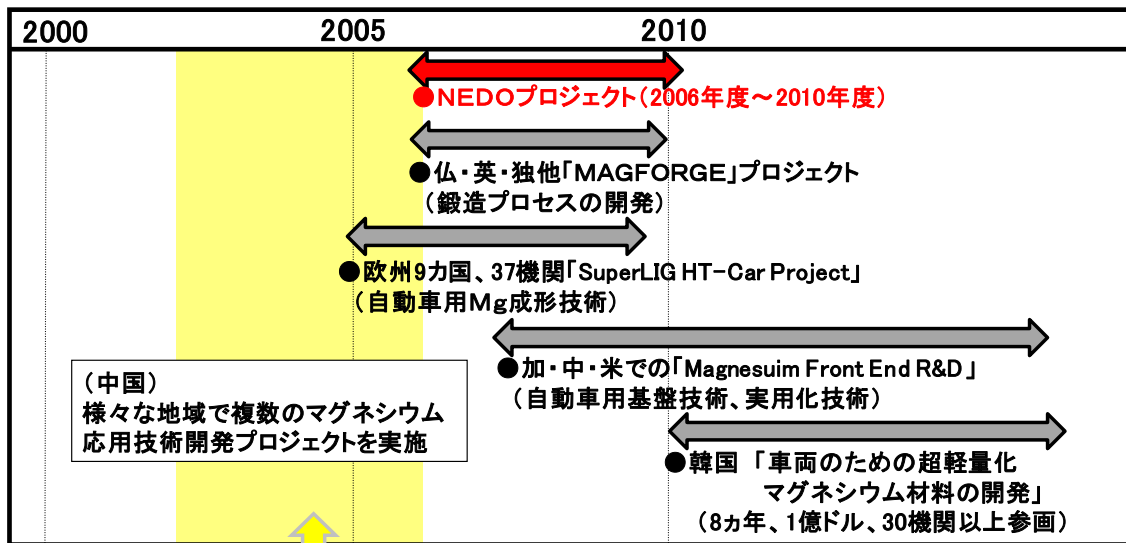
2000 2005 2010

●NEDOプロジェクト（2006年度～2010年度）

●仏・英・独他「MAGFORGE」プロジェクト
（鍛造プロセスの開発）

●欧州9カ国、37機関「SuperLIG HT-Car Project」
（自動車用Mg成形技術）

●加・中・米での「Magnesuim Front End R&D」
（自動車用基盤技術、実用化技術）

（中国）
様々な地域で複数のマグネシウム応用技術開発プロジェクトを実施

●韓国 「車両のための超軽量化
マグネシウム材料の開発」
（8ヵ年、1億ドル、30機関以上参画）